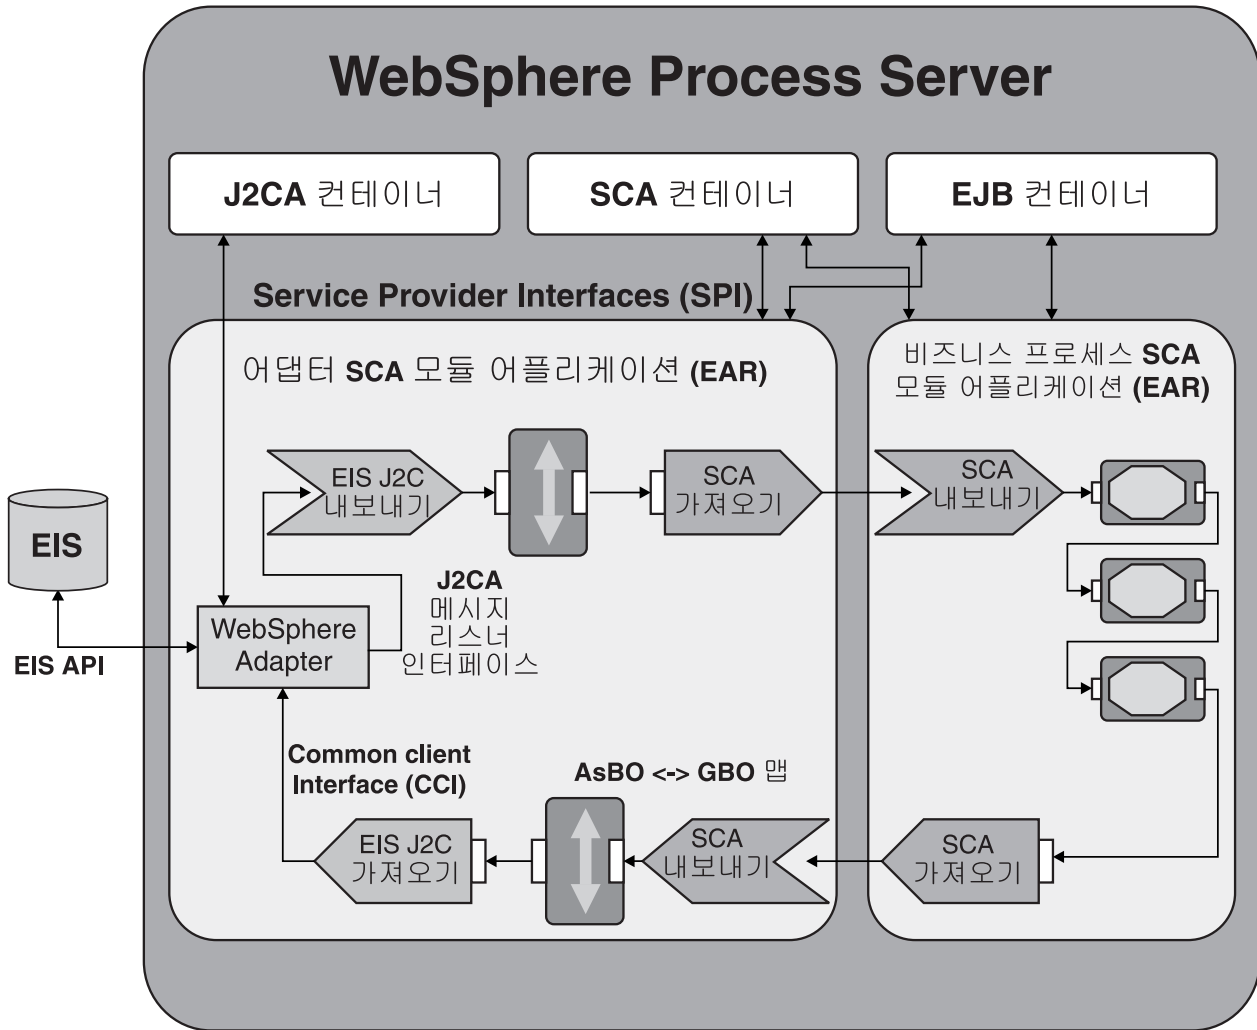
WebSphere Process Server

J2CA 컨테이너

SCA 컨테이너

EJB 컨테이너

Service Provider Interfaces (SPI)

어댑터 SCA 모듈 어플리케이션 (EAR)

비즈니스 프로세스 SCA 모듈 어플리케이션 (EAR)

EIS J2C 내보내기

SCA 가져오기

SCA 내보내기

EIS

EIS API

WebSphere Adapter

J2CA 메시지 리스너 인터페이스

Common client Interface (CCI)

AsBO <-> GBO 맵

EIS J2C 가져오기

SCA 내보내기

SCA 가져오기